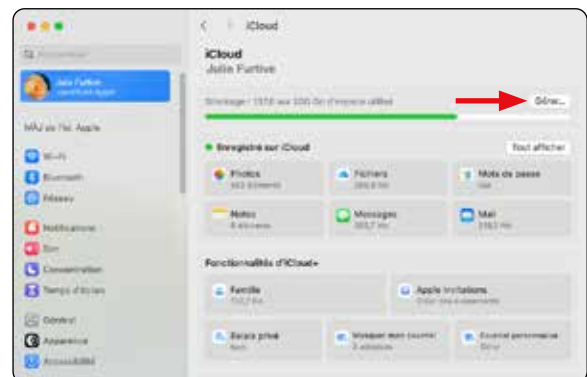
Rechercher

Julie Furtive
Identifiant Apple

MAJ de l'id. Apple

Wi-Fi
Bluetooth
Réseau
Notifications
Son
Concentration
Temps d'écran
Général
Apparence
Accessibilité

iCloud

iCloud
Julie Furtive

Stockage : 137,8 sur 200 Go d'espace utilisé
Gérer…

Enregistré sur iCloud
Tout afficher

Photos
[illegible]

Fichiers
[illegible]

Mots de passe
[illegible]

Notes
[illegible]

Messages
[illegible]

Mail
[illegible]

Fonctionnalités d'iCloud+

Famille
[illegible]

Apple Invitations
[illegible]

Relais privé
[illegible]

Masquer mon courriel
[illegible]

Courriel personnalisé
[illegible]